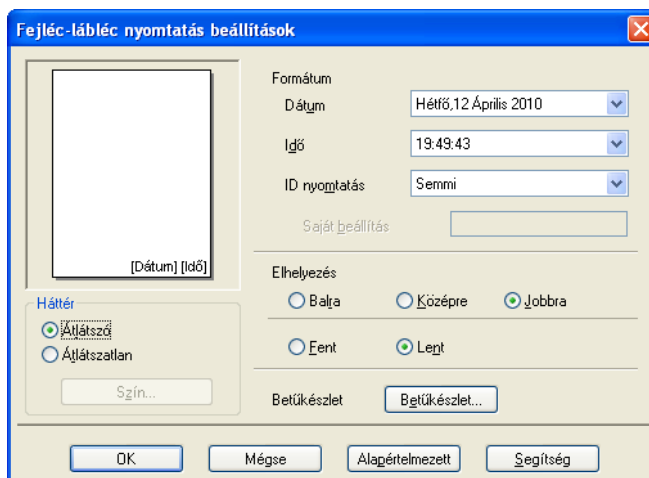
Fejléc-lábléc nyomtatás beállítások

[Dátum] [Idő]

Háttér
Átlátszó
Átlátszatlan
Szín...

Formátum
Dátum Hétfő,12 Április 2010
Idő 19:49:43
ID nyomtatás Semmi
Saját beállítás

Elhelyezés
Balra
Középre
Jobbra

Fent
Lent

Betűkészlet Betűkészlet...

OK
Mégse
Alapértelmezett
Segítség